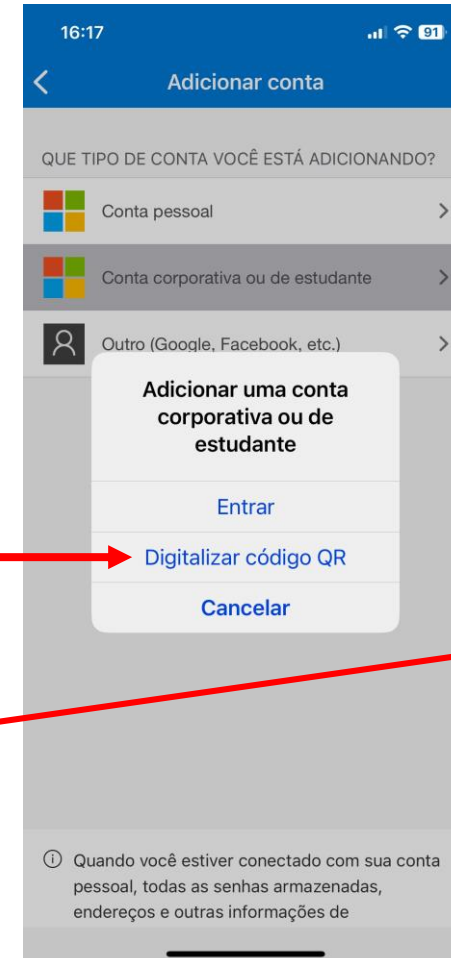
16:17

91

Adicionar conta

QUE TIPO DE CONTA VOCÊ ESTÁ ADICIONANDO?

Conta pessoal

Conta corporativa ou de estudante

Outro (Google, Facebook, etc.)

Adicionar uma conta corporativa ou de estudante

Entrar

Digitalizar código QR

Cancelar

ⓘ Quando você estiver conectado com sua conta pessoal, todas as senhas armazenadas, endereços e outras informações de